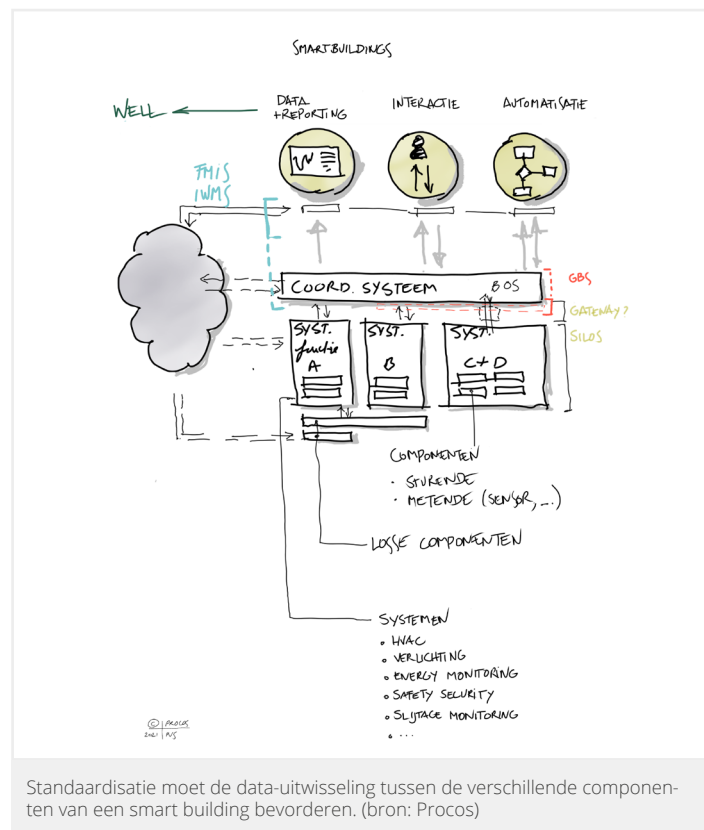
SMARTBUILDINGS

WELL

DATA +REPORTING

INTERACTIE

AUTOMATISATIE

FMIS IWMS

COORD. SYSTEEM

BOS

GBS

GATEWAY?

SILOS

SYST. functie A

SYST. B

SYST. C+D

COMPONENTEN
· STURENDE
· METENDE (SENSOR, ...)

LOSSE COMPONENTEN

SYSTEMEN
∘ HVAC
∘ VERLICHTING
∘ ENERGY MONITORING
∘ SAFETY SECURITY
∘ SLIJTAGE MONITORING
∘ ...

© PROCOS 2021 | NJS

Standaardisatie moet de data-uitwisseling tussen de verschillende componenten van een smart building bevorderen. (bron: Procos)